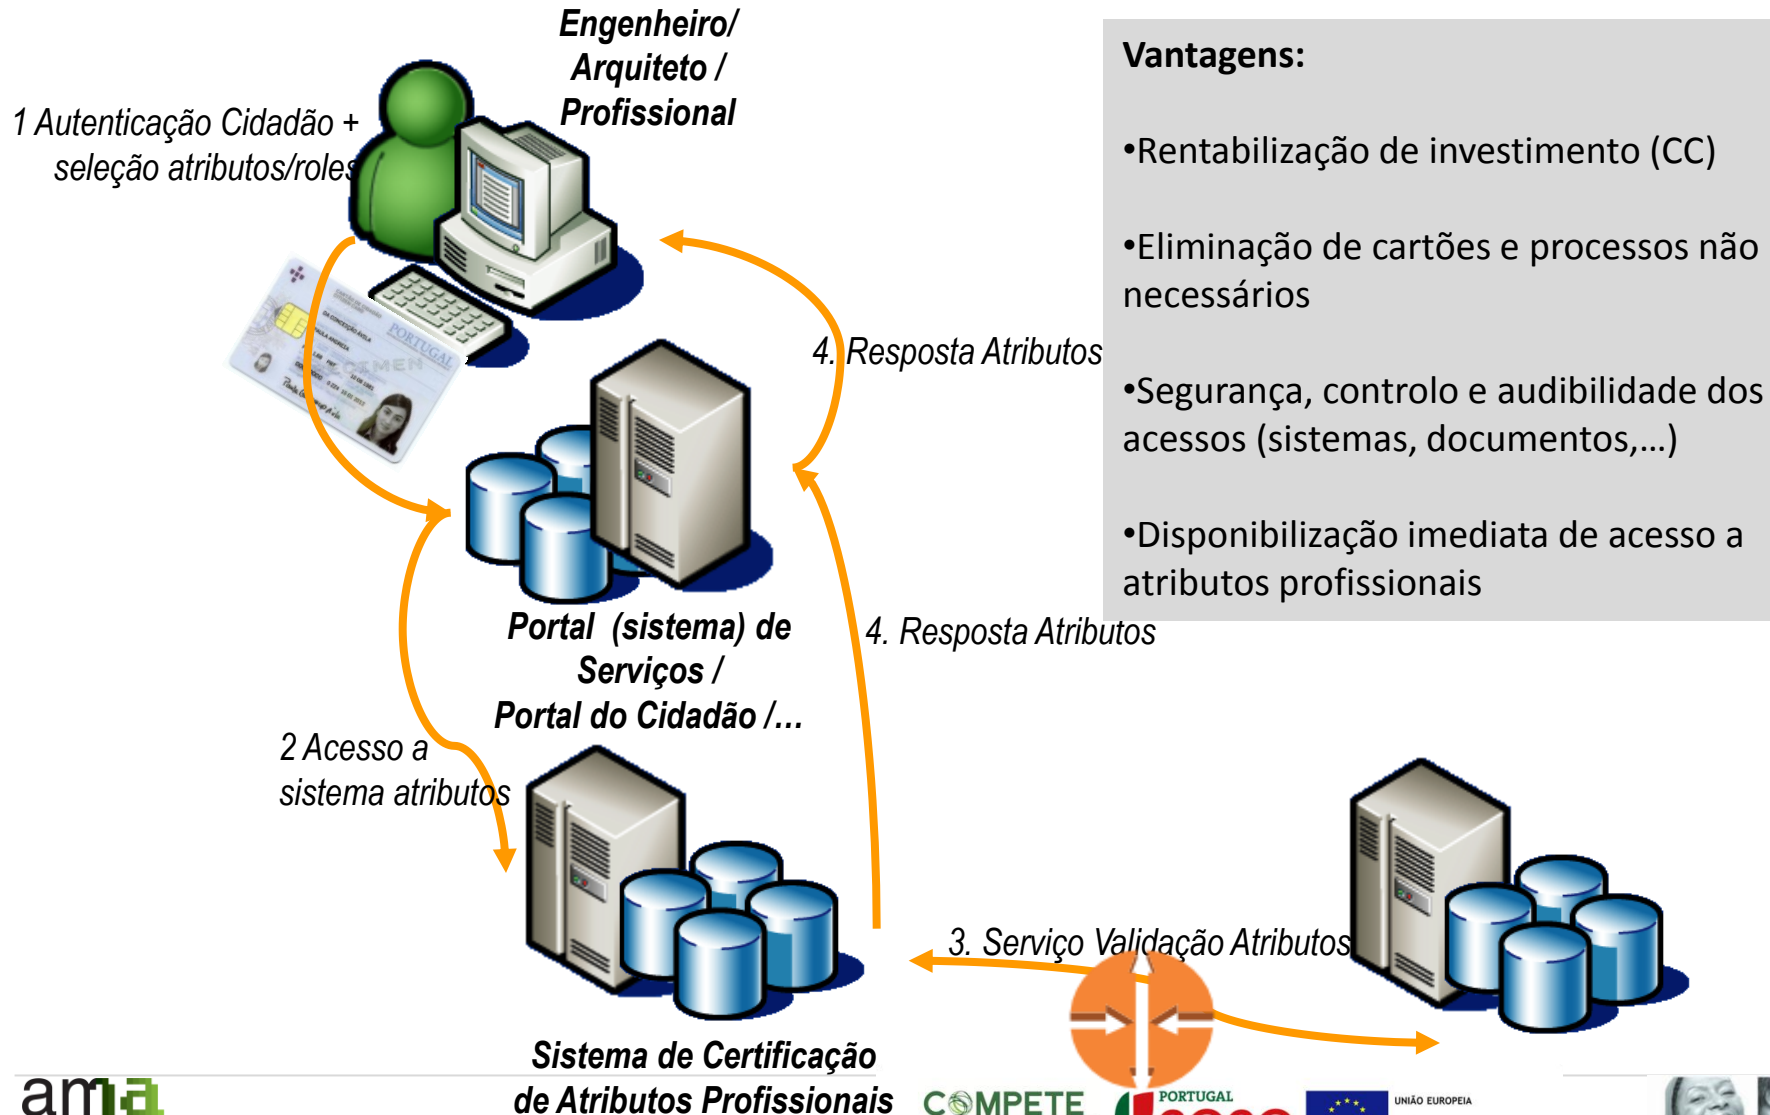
Engenheiro/ Arquiteto / Profissional

1 Autenticação Cidadão + seleção atributos/roles

PORTUGAL

4. Resposta Atributos

Portal (sistema) de Serviços / Portal do Cidadão /...

4. Resposta Atributos

2 Acesso a sistema atributos

3. Serviço Validação Atributos

Sistema de Certificação de Atributos Profissionais

Vantagens:

•Rentabilização de investimento (CC)

•Eliminação de cartões e processos não necessários

•Segurança, controlo e audibilidade dos acessos (sistemas, documentos,...)

•Disponibilização imediata de acesso a atributos profissionais

ama

COMPETE

PORTUGAL

UNIÃO EUROPEIA